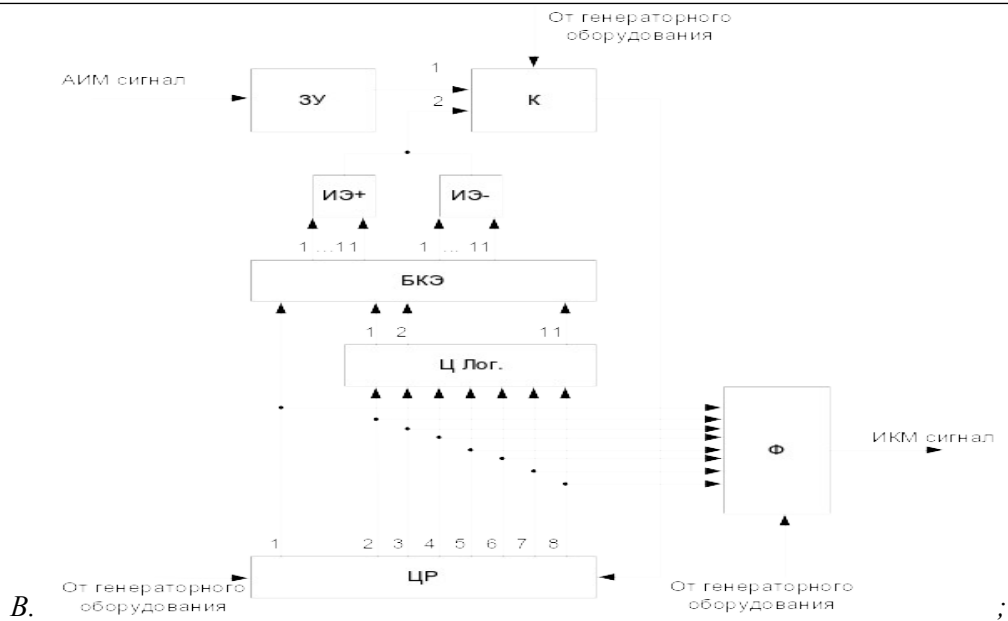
От генераторного оборудования

АИМ сигнал

ЗУ

1

2

К

ИЭ+

ИЭ-

1 ... 11

1 ... 11

БКЭ

1 2

11

Ц Лог.

Ф

ИКМ сигнал

1

2 3 4 5 6 7 8

B.

От генераторного оборудования

ЦР

От генераторного оборудования

;